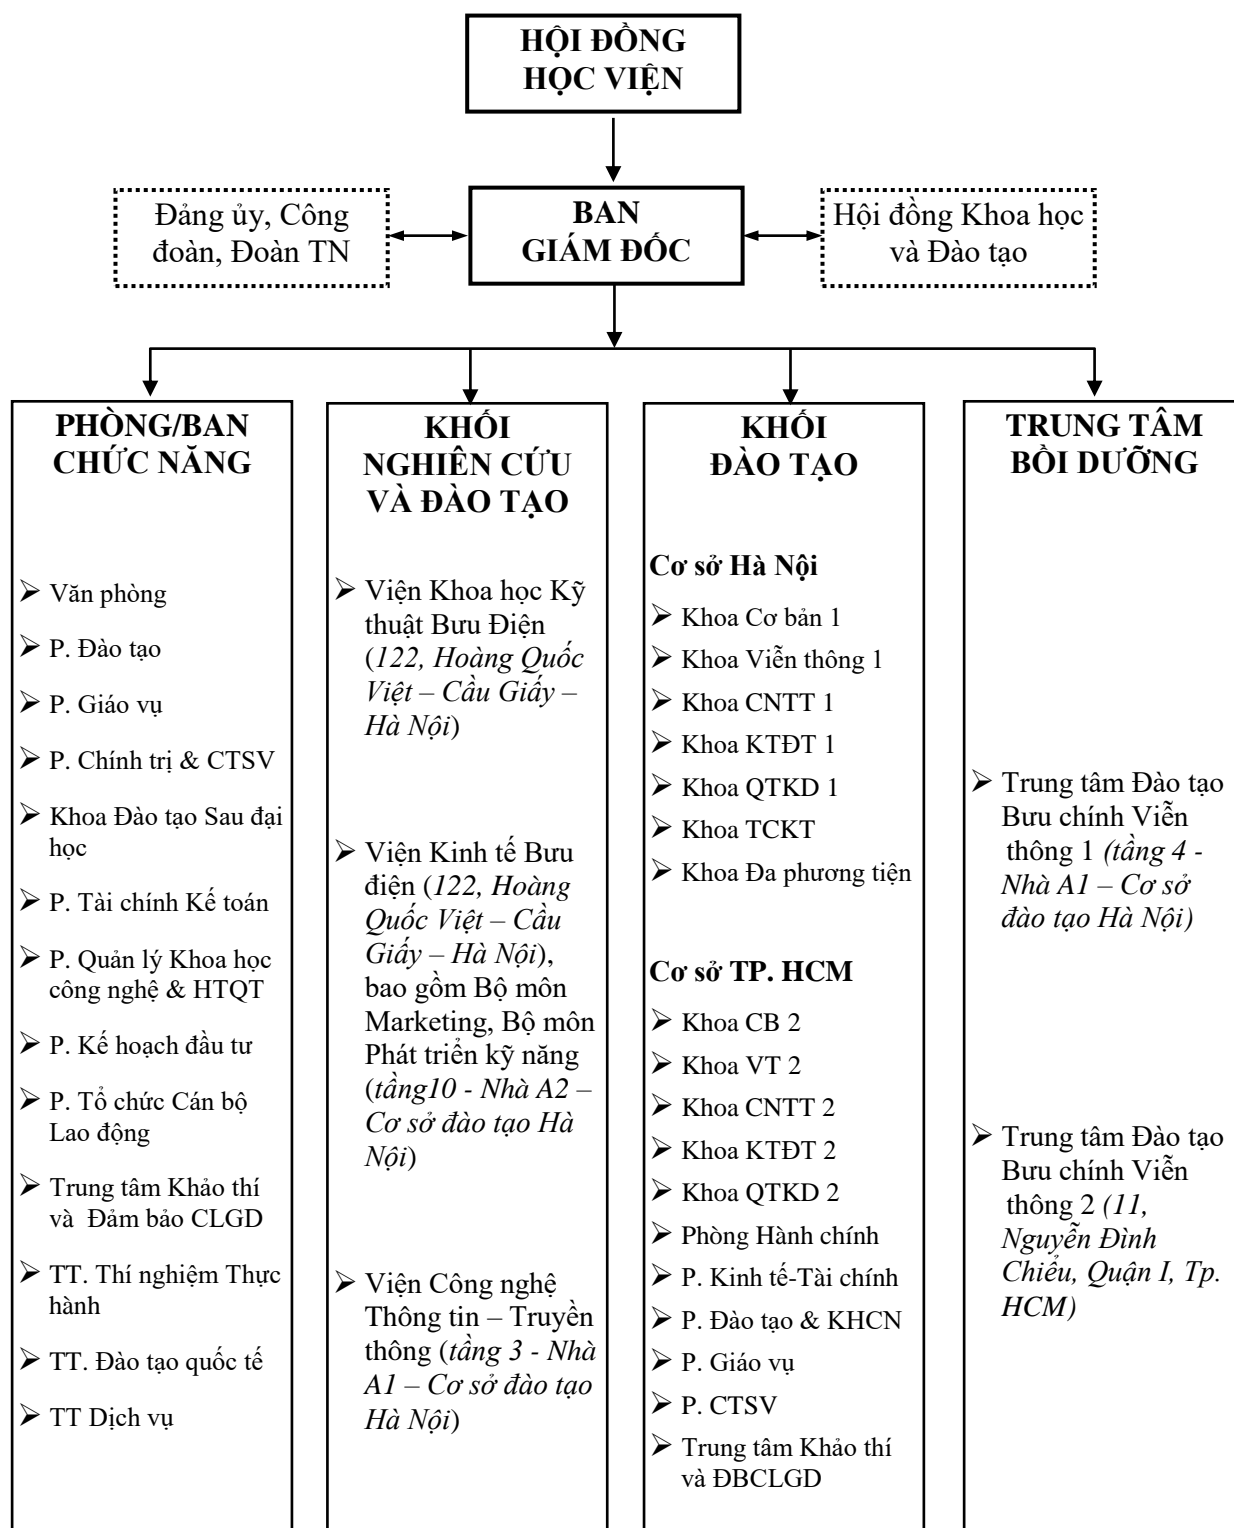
HỘI ĐỒNG HỌC VIỆN

Đảng ủy, Công đoàn, Đoàn TN

BAN GIÁM ĐỐC

Hội đồng Khoa học và Đào tạo

PHÒNG/BAN CHỨC NĂNG

➢ Văn phòng
➢ P. Đào tạo
➢ P. Giáo vụ
➢ P. Chính trị & CTSV
➢ Khoa Đào tạo Sau đại học
➢ P. Tài chính Kế toán
➢ P. Quản lý Khoa học công nghệ & HTQT
➢ P. Kế hoạch đầu tư
➢ P. Tổ chức Cán bộ Lao động
➢ Trung tâm Khảo thí và Đảm bảo CLGD
➢ TT. Thí nghiệm Thực hành
➢ TT. Đào tạo quốc tế
➢ TT Dịch vụ

KHỐI NGHIÊN CỨU VÀ ĐÀO TẠO

➢ Viện Khoa học Kỹ thuật Bưu Điện (*122, Hoàng Quốc Việt – Cầu Giấy – Hà Nội*)

➢ Viện Kinh tế Bưu điện (*122, Hoàng Quốc Việt – Cầu Giấy – Hà Nội*), bao gồm Bộ môn Marketing, Bộ môn Phát triển kỹ năng (*tầng10 - Nhà A2 – Cơ sở đào tạo Hà Nội*)

➢ Viện Công nghệ Thông tin – Truyền thông (*tầng 3 - Nhà A1 – Cơ sở đào tạo Hà Nội*)

KHỐI ĐÀO TẠO

Cơ sở Hà Nội
➢ Khoa Cơ bản 1
➢ Khoa Viễn thông 1
➢ Khoa CNTT 1
➢ Khoa KTĐT 1
➢ Khoa QTKD 1
➢ Khoa TCKT
➢ Khoa Đa phương tiện

Cơ sở TP. HCM
➢ Khoa CB 2
➢ Khoa VT 2
➢ Khoa CNTT 2
➢ Khoa KTĐT 2
➢ Khoa QTKD 2
➢ Phòng Hành chính
➢ P. Kinh tế-Tài chính
➢ P. Đào tạo & KHCN
➢ P. Giáo vụ
➢ P. CTSV
➢ Trung tâm Khảo thí và ĐBCLGD

TRUNG TÂM BỒI DƯỠNG

➢ Trung tâm Đào tạo Bưu chính Viễn thông 1 *(tầng 4 - Nhà A1 – Cơ sở đào tạo Hà Nội)*

➢ Trung tâm Đào tạo Bưu chính Viễn thông 2 *(11, Nguyễn Đình Chiểu, Quận I, Tp. HCM)*